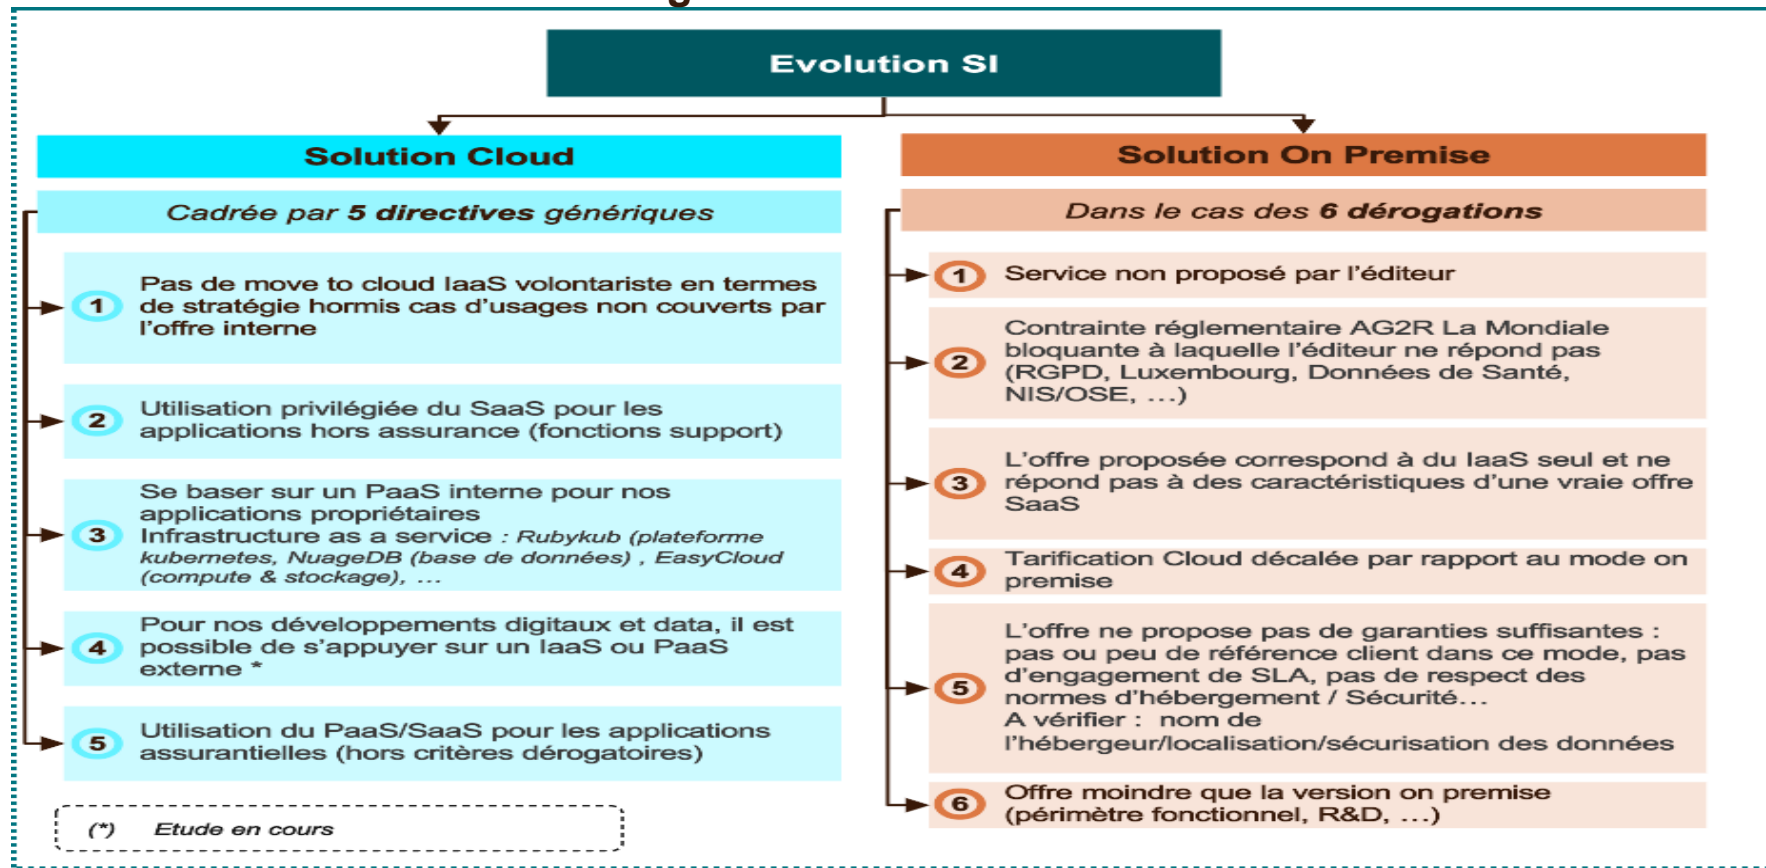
Evolution SI

Solution Cloud

Cadrée par **5 directives** génériques

1 Pas de move to cloud IaaS volontariste en termes de stratégie hormis cas d'usages non couverts par l'offre interne

2 Utilisation privilégiée du SaaS pour les applications hors assurance (fonctions support)

3 Se baser sur un PaaS interne pour nos applications propriétaires
Infrastructure as a service : Rubykub (plateforme kubernetes, NuageDB (base de données) , EasyCloud (compute & stockage), …

4 Pour nos développements digitaux et data, il est possible de s'appuyer sur un IaaS ou PaaS externe *

5 Utilisation du PaaS/SaaS pour les applications assurantielles (hors critères dérogatoires)

(*) Etude en cours

Solution On Premise

Dans le cas des **6 dérogations**

1 Service non proposé par l'éditeur

2 Contrainte réglementaire AG2R La Mondiale bloquante à laquelle l'éditeur ne répond pas (RGPD, Luxembourg, Données de Santé, NIS/OSE, …)

3 L'offre proposée correspond à du IaaS seul et ne répond pas à des caractéristiques d'une vraie offre SaaS

4 Tarification Cloud décalée par rapport au mode on premise

5 L'offre ne propose pas de garanties suffisantes : pas ou peu de référence client dans ce mode, pas d'engagement de SLA, pas de respect des normes d'hébergement / Sécurité…
A vérifier : nom de l'hébergeur/localisation/sécurisation des données

6 Offre moindre que la version on premise (périmètre fonctionnel, R&D, …)